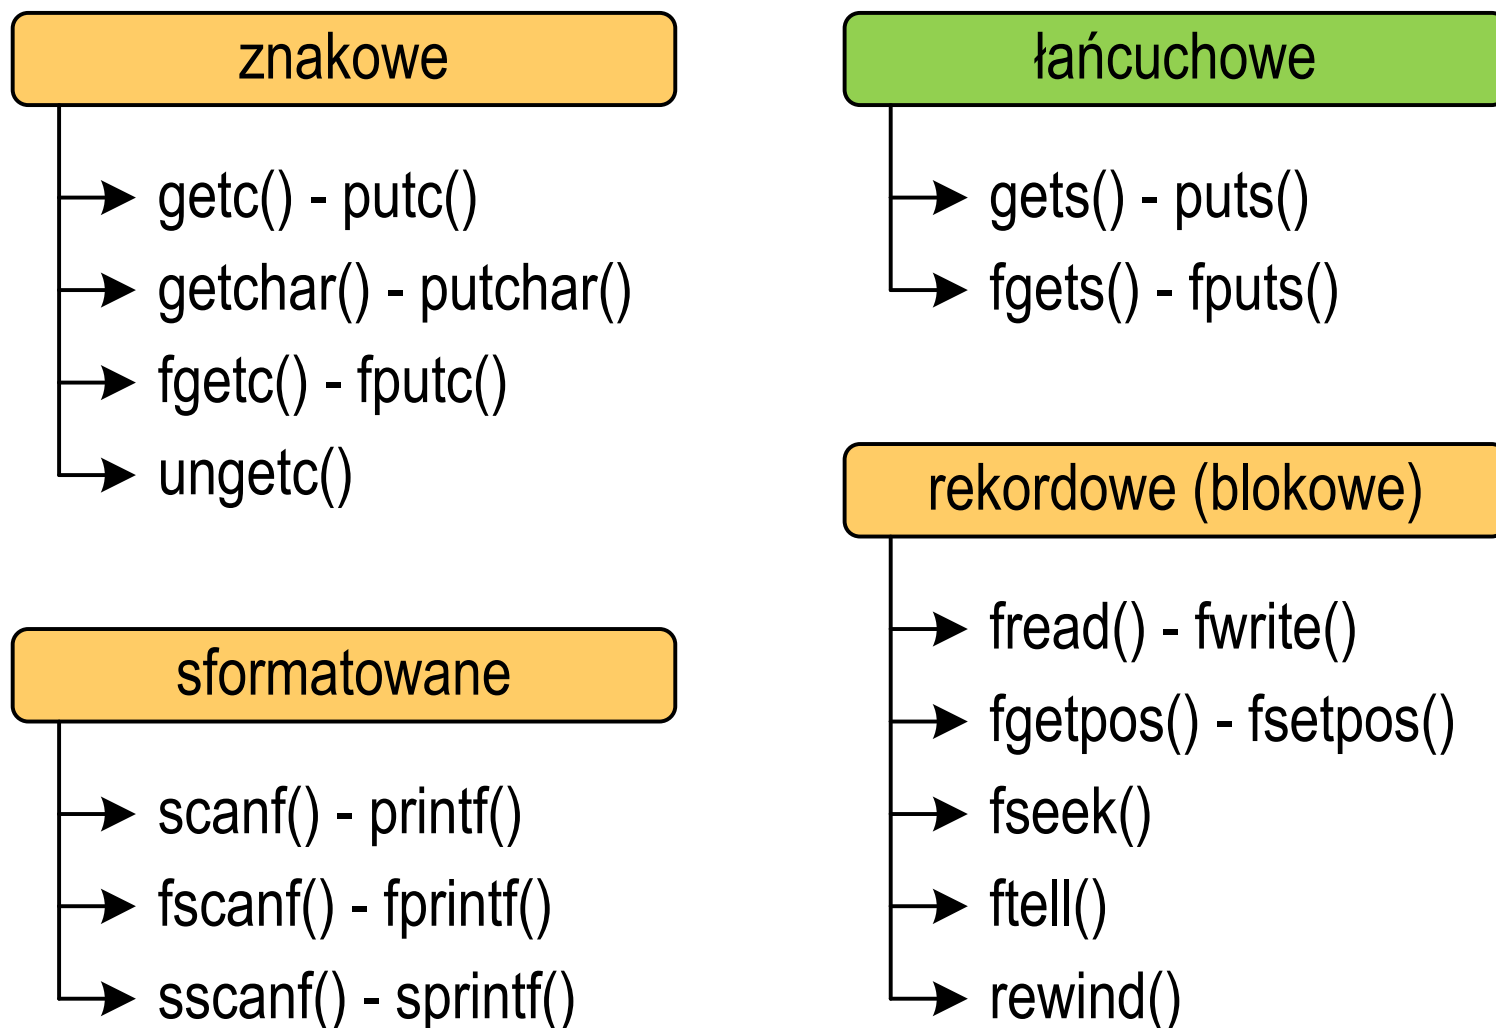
znakowe

getc() - putc()
getchar() - putchar()
fgetc() - fputc()
ungetc()

sformatowane

scanf() - printf()
fscanf() - fprintf()
sscanf() - sprintf()

łańcuchowe

gets() - puts()
fgets() - fputs()

rekordowe (blokowe)

fread() - fwrite()
fgetpos() - fsetpos()
fseek()
ftell()
rewind()